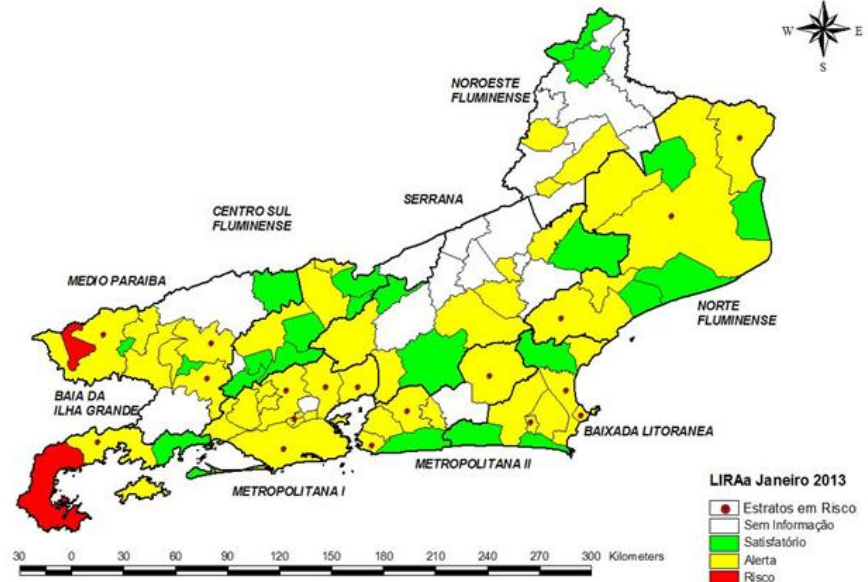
W E S

NOROESTE FLUMINENSE

SERRANA

CENTRO SUL FLUMINENSE

MEDIO PARAIBA

NORTE FLUMINENSE

BAIA DA ILHA GRANDE

BAIXADA LITORANEA

METROPOLITANA II

METROPOLITANA I

LIRAa Janeiro 2013
Estratos em Risco
Sem Informação
Satisfatório
Alerta
Risco

30 0 30 60 90 120 150 180 210 240 270 300 Kilometers